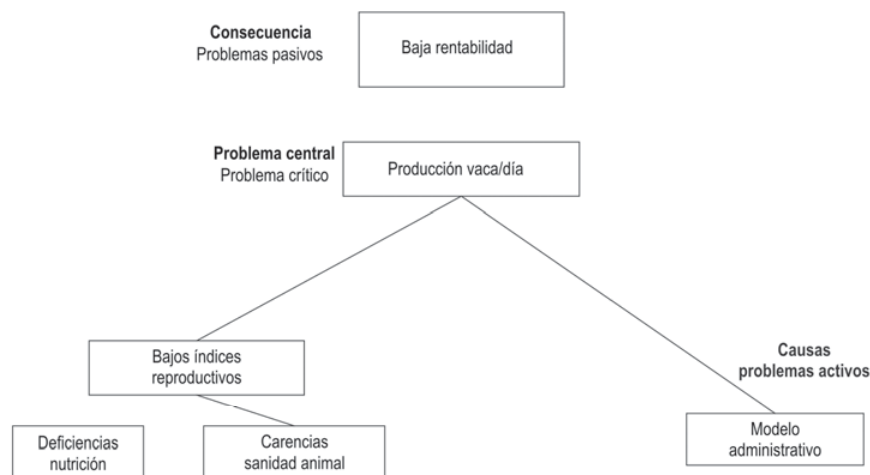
**Consecuencia**
Problemas pasivos

Baja rentabilidad

**Problema central**
Problema crítico

Producción vaca/día

Bajos índices reproductivos

**Causas problemas activos**

Deficiencias nutrición

Carencias sanidad animal

Modelo administrativo